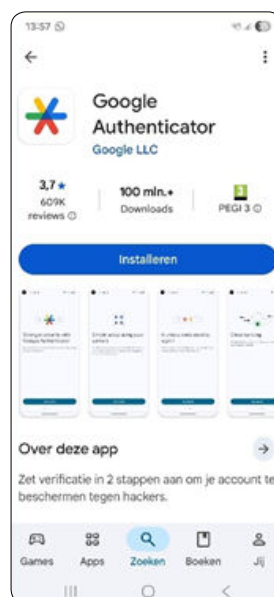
13:57

←

Google Authenticator
Google LLC

3,7 ★
609K reviews ⓘ

100 mln.+
Downloads

3
PEGI 3 ⓘ

Installeren

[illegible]

Over deze app →

Zet verificatie in 2 stappen aan om je account te beschermen tegen hackers.

Games Apps Zoeken Boeken Jij